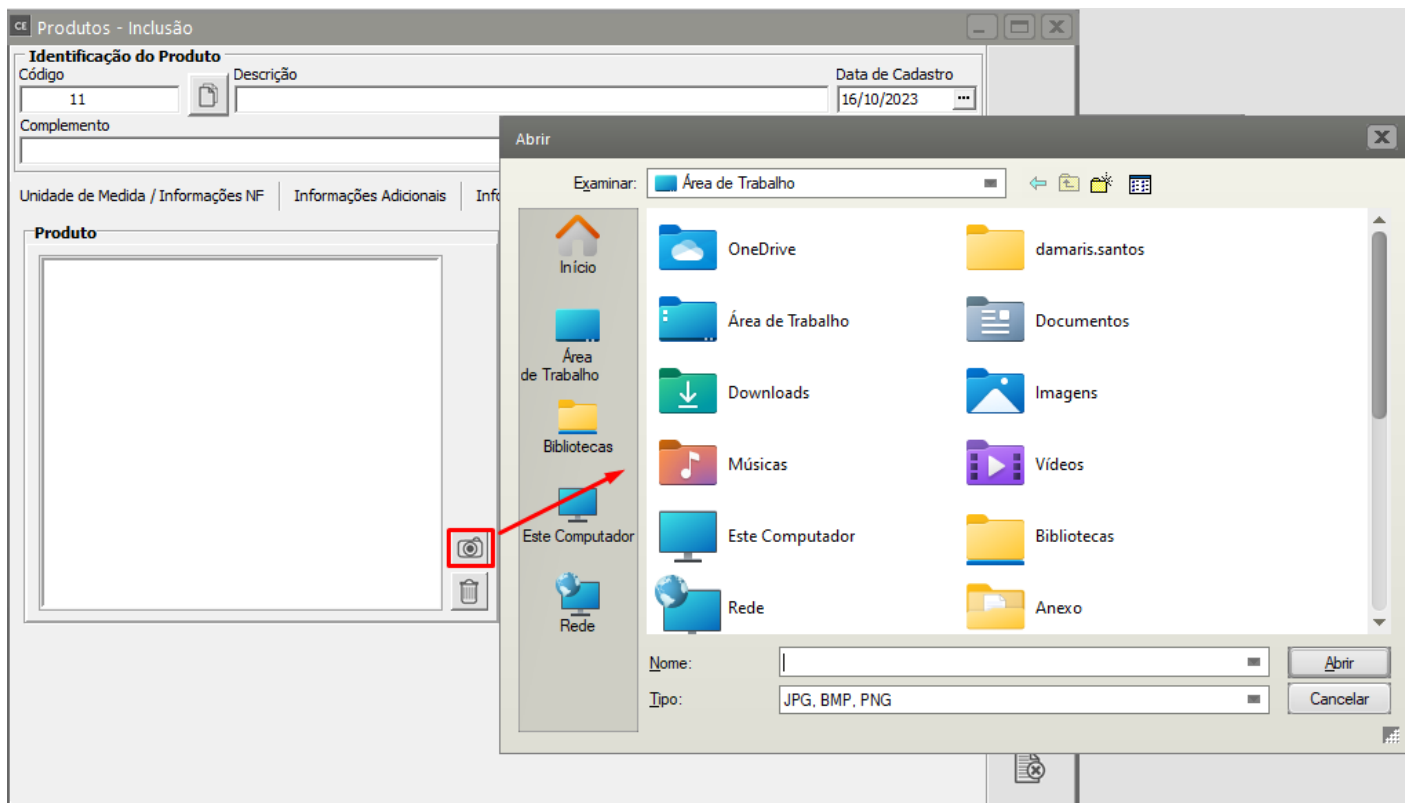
CE Produtos - Inclusão

Identificação do Produto
Código
11
Descrição
Data de Cadastro
16/10/2023
Complemento

Unidade de Medida / Informações NF | Informações Adicionais | Inf

Produto

Abrir

Examinar: Área de Trabalho

Início
Área de Trabalho
Bibliotecas
Este Computador
Rede

OneDrive
damaris.santos
Área de Trabalho
Documentos
Downloads
Imagens
Músicas
Vídeos
Este Computador
Bibliotecas
Rede
Anexo

Nome:
Abrir
Tipo: JPG, BMP, PNG
Cancelar